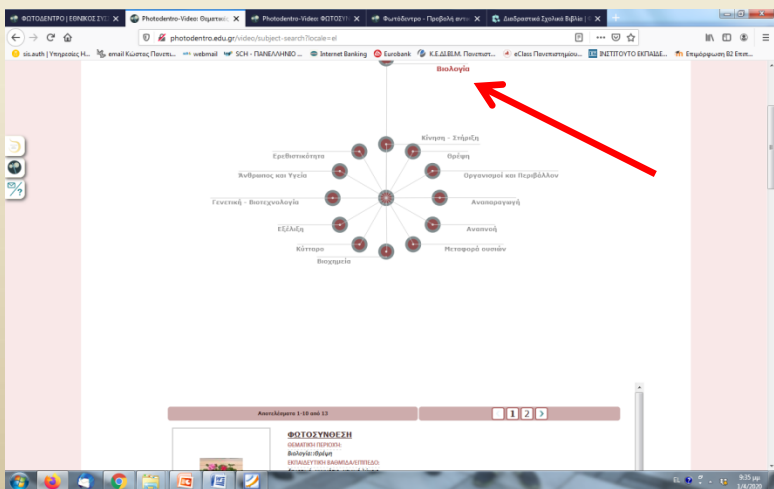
ΦΩΤΟΔΕΝΤΡΟ | ΕΘΝΙΚΟΣ ΣΥΣ
Photodentro-Video: Θεματικ
Photodentro-Video: ΦΩΤΟΣΥΝ
Φωτόδεντρο - Προβολή αντι
Διαδραστικά Σχολικά Βιβλία |

photodentro.edu.gr/video/subject-search?locale=el

sis.auth | Υπηρεσίες Η...
email Κώστας Πανεπι...
webmail
SCH - ΠΑΝΕΛΛΗΝΙΟ ...
Internet Banking
Eurobank
Κ.Ε.ΔΙΒΙ.Μ. Πανεπιστ...
eClass Πανεπιστημίου...
ΙΝΣΤΙΤΟΥΤΟ ΕΚΠΑΙΔΕ...
Επιμόρφωση Β2 Επιπ...

Βιολογία

Κίνηση - Στήριξη
Ερεθιστικότητα
Όραση
Οργανισμοί και Περιβάλλον
Άνθρωπος και Υγεία
Γενετική - Βιοτεχνολογία
Αναπαραγωγή
Αναπνοή
Εξέλιξη
Κύτταρο
Μεταφορά ουσιών
Βιοχημεία

Αποτελέσματα 1-10 από 13
1 2

ΦΩΤΟΣΥΝΘΕΣΗ
ΘΕΜΑΤΙΚΗ ΠΕΡΙΟΧΗ:
Βιολογία::Θρέψη
ΕΚΠΑΙΔΕΥΤΙΚΗ ΒΑΘΜΙΔΑ/ΕΠΙΠΕΔΟ:

9:35 μμ
1/4/2020